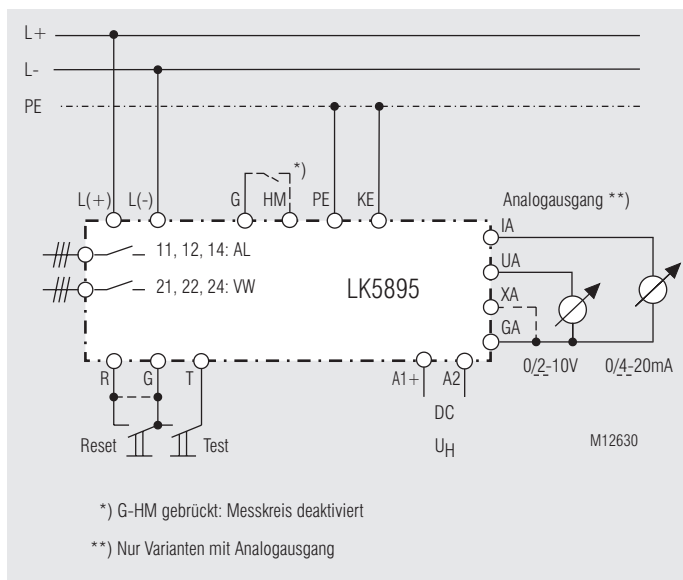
L+

L-

PE

L(+) L(-) G HM *) PE KE

Analogausgang **)

IA

UA

XA

GA

11, 12, 14: AL

21, 22, 24: VW

LK5895

R G T

A1+ A2

DC

$U_H$

0/2-10V 0/4-20mA

Reset Test

M12630

*) G-HM gebrückt: Messkreis deaktiviert

**) Nur Varianten mit Analogausgang